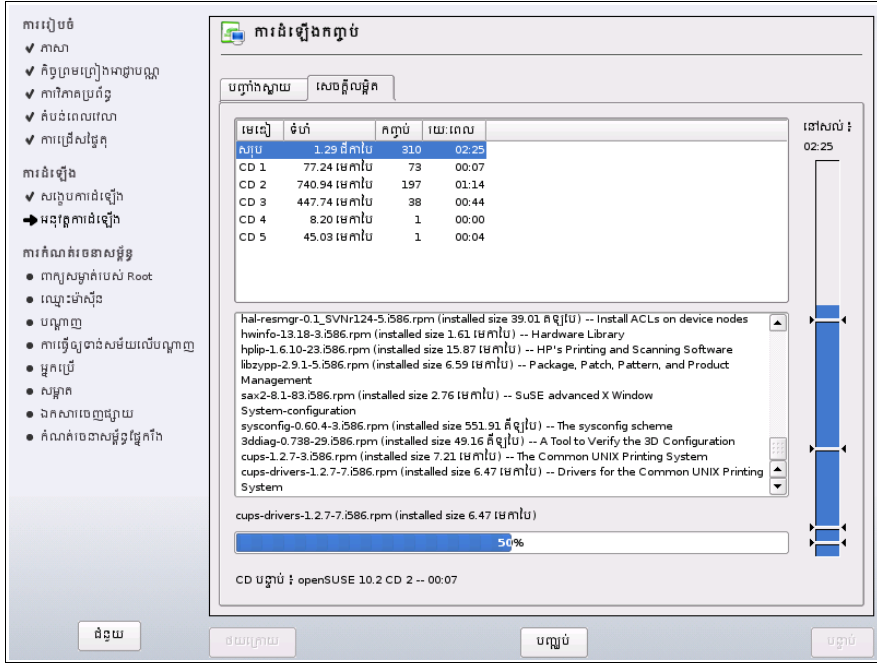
ការរៀបចំ
✔ ភាសា
✔ កិច្ចព្រមព្រៀងអាជ្ញាបណ្ណ
✔ ការវិភាគប្រព័ន្ធ
✔ តំបន់ពេលវេលា
✔ ការជ្រើសផ្ទៃតុ

ការដំឡើង
✔ សង្ខេបការដំឡើង
➔ អនុវត្តការដំឡើង

ការកំណត់រចនាសម្ព័ន្ធ
● ពាក្យសម្ងាត់របស់ Root
● ឈ្មោះម៉ាស៊ីន
● បណ្ដាញ
● ការធ្វើឲ្យទាន់សម័យលើបណ្ដាញ
● អ្នកប្រើ
● សម្អាត
● ឯកសារចេញផ្សាយ
● កំណត់រចនាសម្ព័ន្ធផ្នែករឹង

ការដំឡើងកញ្ចប់

បញ្ចាំងស្លាយ | សេចក្ដីលម្អិត

| មេឌៀ | ទំហំ | កញ្ចប់ | រយៈពេល |
|---|---|---|---|
| សរុប | 1.29 ជីកាបៃ | 310 | 02:25 |
| CD 1 | 77.24 មេកាបៃ | 73 | 00:07 |
| CD 2 | 740.94 មេកាបៃ | 197 | 01:14 |
| CD 3 | 447.74 មេកាបៃ | 38 | 00:44 |
| CD 4 | 8.20 មេកាបៃ | 1 | 00:00 |
| CD 5 | 45.03 មេកាបៃ | 1 | 00:04 |

នៅសល់ ៖
02:25

hal-resmgr-0.1_SVNr124-5.i586.rpm (installed size 39.01 គីឡូបៃ) -- Install ACLs on device nodes
hwinfo-13.18-3.i586.rpm (installed size 1.61 មេកាបៃ) -- Hardware Library
hplip-1.6.10-23.i586.rpm (installed size 15.87 មេកាបៃ) -- HP's Printing and Scanning Software
libzypp-2.9.1-5.i586.rpm (installed size 6.59 មេកាបៃ) -- Package, Patch, Pattern, and Product Management
sax2-8.1-83.i586.rpm (installed size 2.76 មេកាបៃ) -- SuSE advanced X Window System-configuration
sysconfig-0.60.4-3.i586.rpm (installed size 551.91 គីឡូបៃ) -- The sysconfig scheme
3ddiag-0.738-29.i586.rpm (installed size 49.16 គីឡូបៃ) -- A Tool to Verify the 3D Configuration
cups-1.2.7-3.i586.rpm (installed size 7.21 មេកាបៃ) -- The Common UNIX Printing System
cups-drivers-1.2.7-7.i586.rpm (installed size 6.47 មេកាបៃ) -- Drivers for the Common UNIX Printing System

cups-drivers-1.2.7-7.i586.rpm (installed size 6.47 មេកាបៃ)

50%

CD បច្ចុប្បន្ន ៖ openSUSE 10.2 CD 2 -- 00:07

ជំនួយ
ថយក្រោយ
បញ្ឈប់
បន្ទាប់